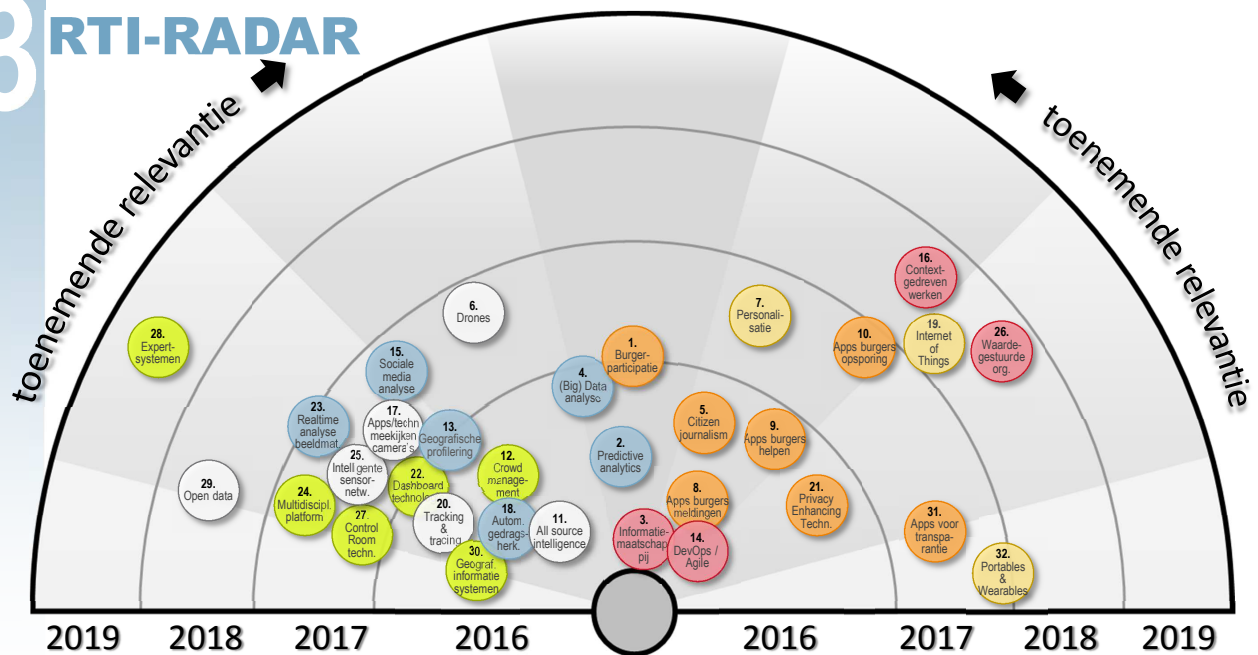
RTI-RADAR

toenemende relevantie

toenemende relevantie

28. Expert-systemen

29. Open data

6. Drones

15. Sociale media analyse

23. Realtime analyse beeldmat.

17. Apps/techn meekijken camera's

13. Geografische profilering

25. Intelligente sensor-netw.

22. Dashboard technologie

24. Multidiscipl. platform

27. Control Room techn.

20. Tracking & tracing

12. Crowd management

18. Autom. gedrags-herk.

11. All source intelligence

30. Geograf. informatie systemen

4. (Big) Data analyse

1. Burger-participatie

2. Predictive analytics

3. Informatie-maatschappij

14. DevOps / Agile

8. Apps burgers meldingen

5. Citizen journalism

9. Apps burgers helpen

21. Privacy Enhancing Techn.

7. Personali-satie

10. Apps burgers opsporing

16. Context-gedreven werken

19. Internet of Things

26. Waarde-gestuurde org.

31. Apps voor transpa-rantie

32. Portables & Wearables

2019 2018 2017 2016 2016 2017 2018 2019